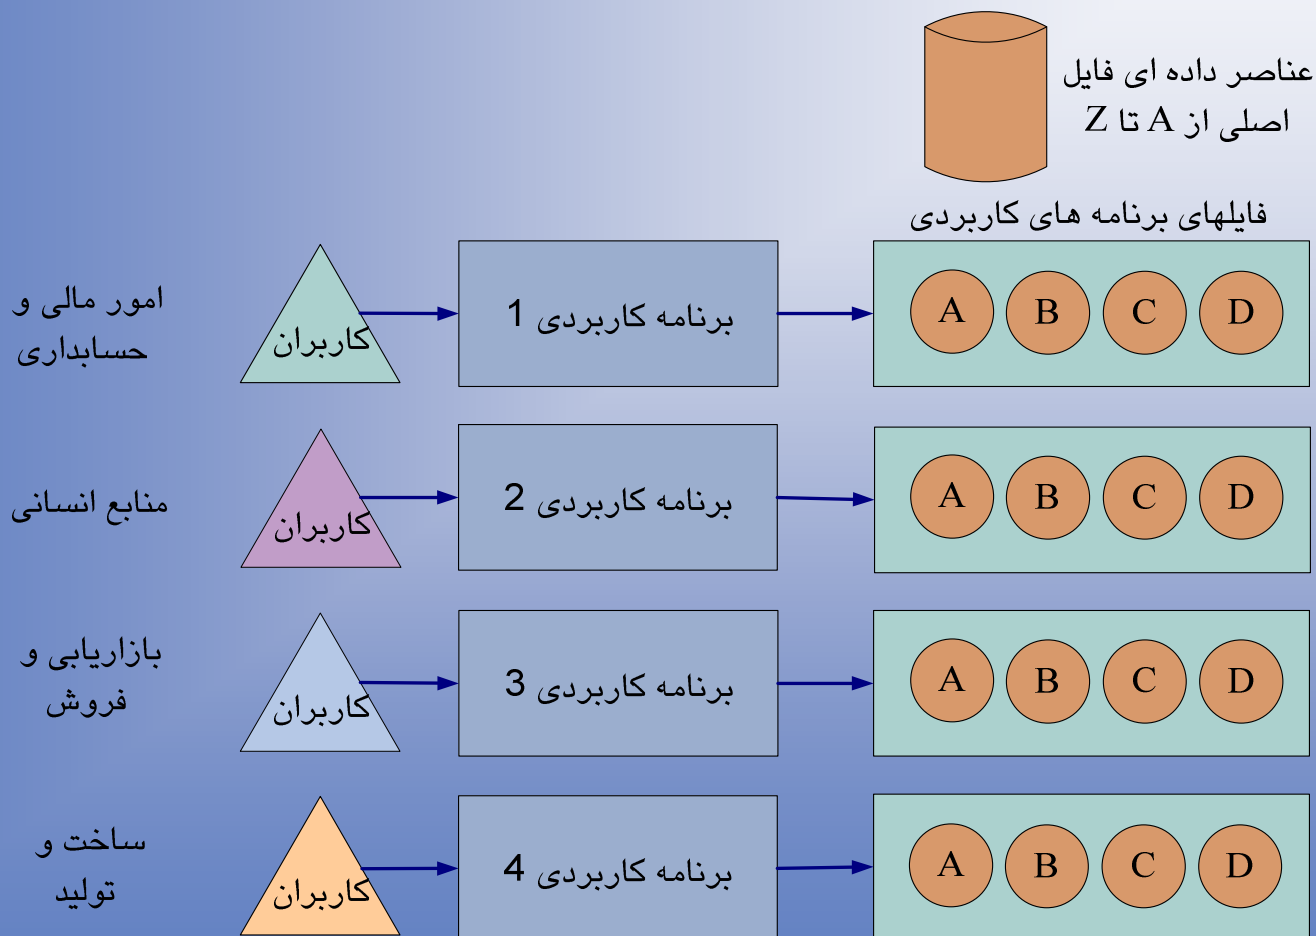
عناصر داده ای فایل اصلی از A تا Z

فایلهای برنامه های کاربردی

امور مالی و حسابداری

کاربران

برنامه کاربردی 1

A B C D

منابع انسانی

کاربران

برنامه کاربردی 2

A B C D

بازاریابی و فروش

کاربران

برنامه کاربردی 3

A B C D

ساخت و تولید

کاربران

برنامه کاربردی 4

A B C D